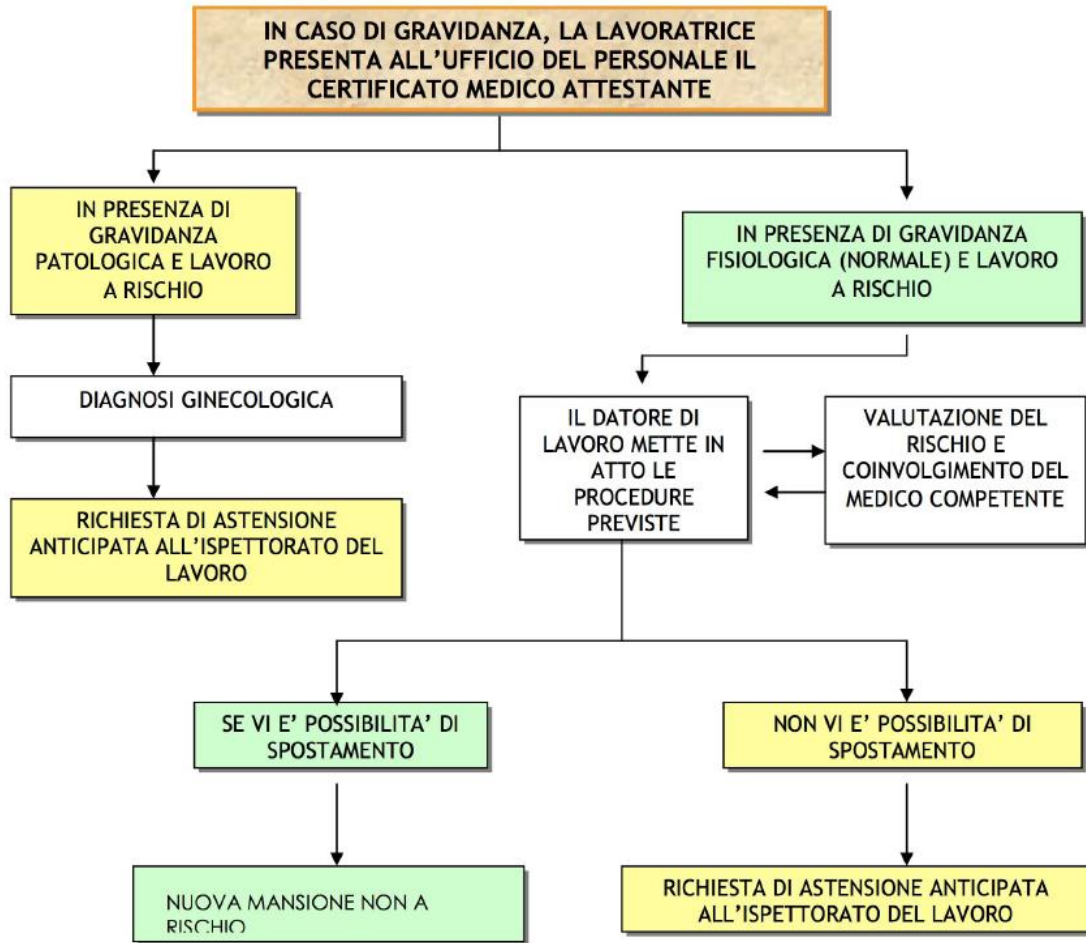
IN CASO DI GRAVIDANZA, LA LAVORATRICE PRESENTA ALL'UFFICIO DEL PERSONALE IL CERTIFICATO MEDICO ATTESTANTE

IN PRESENZA DI GRAVIDANZA PATOLOGICA E LAVORO A RISCHIO

DIAGNOSI GINECOLOGICA

RICHIESTA DI ASTENSIONE ANTICIPATA ALL'ISPETTORATO DEL LAVORO

IN PRESENZA DI GRAVIDANZA FISIOLOGICA (NORMALE) E LAVORO A RISCHIO

IL DATORE DI LAVORO METTE IN ATTO LE PROCEDURE PREVISTE

VALUTAZIONE DEL RISCHIO E COINVOLGIMENTO DEL MEDICO COMPETENTE

SE VI E' POSSIBILITA' DI SPOSTAMENTO

NON VI E' POSSIBILITA' DI SPOSTAMENTO

NUOVA MANSIONE NON A RISCHIO

RICHIESTA DI ASTENSIONE ANTICIPATA ALL'ISPETTORATO DEL LAVORO